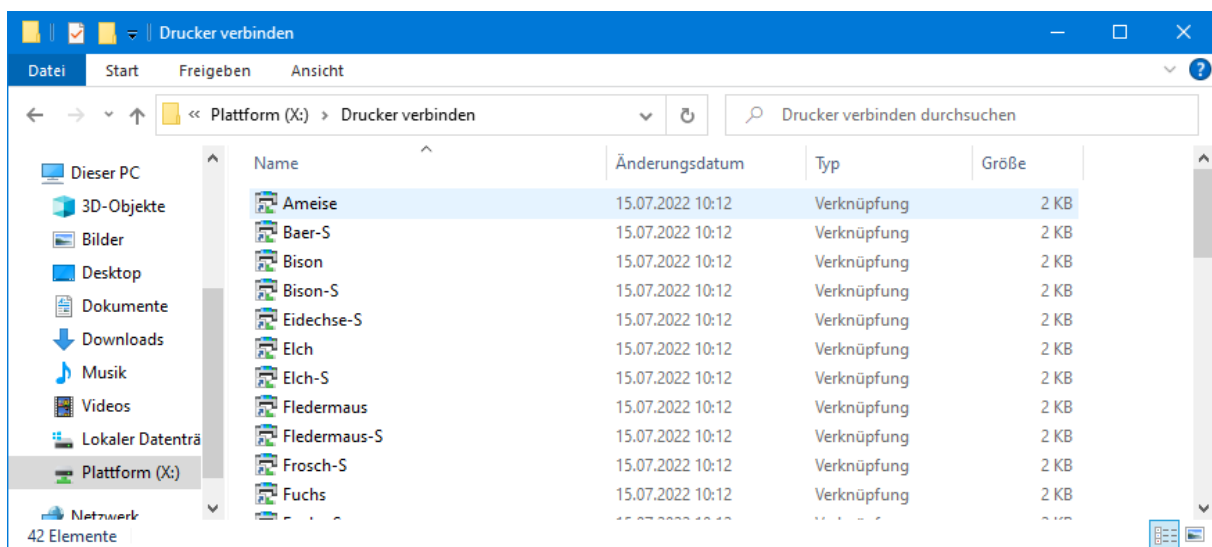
Drucker verbinden

Datei | Start | Freigeben | Ansicht

« Plattform (X:) › Drucker verbinden

Drucker verbinden durchsuchen

Dieser PC
3D-Objekte
Bilder
Desktop
Dokumente
Downloads
Musik
Videos
Lokaler Datenträ
Plattform (X:)
Netzwerk

| Name | Änderungsdatum | Typ | Größe |
|---|---|---|---|
| Ameise | 15.07.2022 10:12 | Verknüpfung | 2 KB |
| Baer-S | 15.07.2022 10:12 | Verknüpfung | 2 KB |
| Bison | 15.07.2022 10:12 | Verknüpfung | 2 KB |
| Bison-S | 15.07.2022 10:12 | Verknüpfung | 2 KB |
| Eidechse-S | 15.07.2022 10:12 | Verknüpfung | 2 KB |
| Elch | 15.07.2022 10:12 | Verknüpfung | 2 KB |
| Elch-S | 15.07.2022 10:12 | Verknüpfung | 2 KB |
| Fledermaus | 15.07.2022 10:12 | Verknüpfung | 2 KB |
| Fledermaus-S | 15.07.2022 10:12 | Verknüpfung | 2 KB |
| Frosch-S | 15.07.2022 10:12 | Verknüpfung | 2 KB |
| Fuchs | 15.07.2022 10:12 | Verknüpfung | 2 KB |
| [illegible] | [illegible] | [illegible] | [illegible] |

42 Elemente